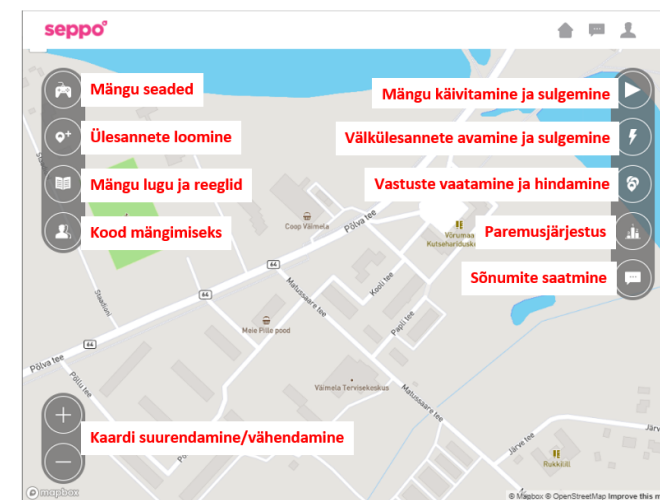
seppo

Mängu seaded

Ülesannete loomine

Mängu lugu ja reeglid

Kood mängimiseks

Mängu käivitamine ja sulgemine

Välkülesannete avamine ja sulgemine

Vastuste vaatamine ja hindamine

Paremusjärjestus

Sõnumite saatmine

Coop Väimela

Põlva tee

Võrumaa Kutsehariduski

Kooli tee

64

64

Staadioni

Mahtsaare tee

Pargi tee

Maie Pille pood

Põlva tee

64

Väimela Tervisekeskus

Mahtsaare tee

Kaardi suurendamine/vähendamine

Järve tee

Rukkilill

mapbox

© Mapbox © OpenStreetMap Improve this m